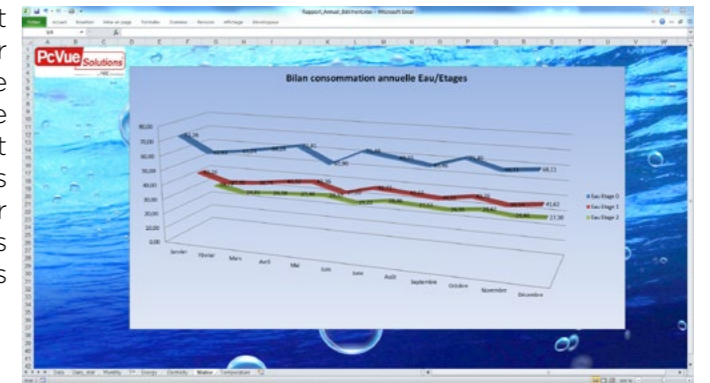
t
r
e
e
t
s
r
s
s

Rapport_Annuel_Batiment.xlsx - Microsoft Excel

Fichier Accueil Insertion Mise en page Formules Données Révision Affichage Développeur

PcVue Solutions

Bilan consommation annuelle Eau/Etages

80,00
70,00
60,00
50,00
40,00
30,00
20,00
10,00
0,00

Janvier Février Mars Avril Mai Juin Juillet Août Septembre Octobre Novembre Décembre

Eau Etage 0
Eau Etage 1
Eau Etage 2

48,11
41,62
27,38

Data Data_elab Monthly Energy Electricity Water Temperature